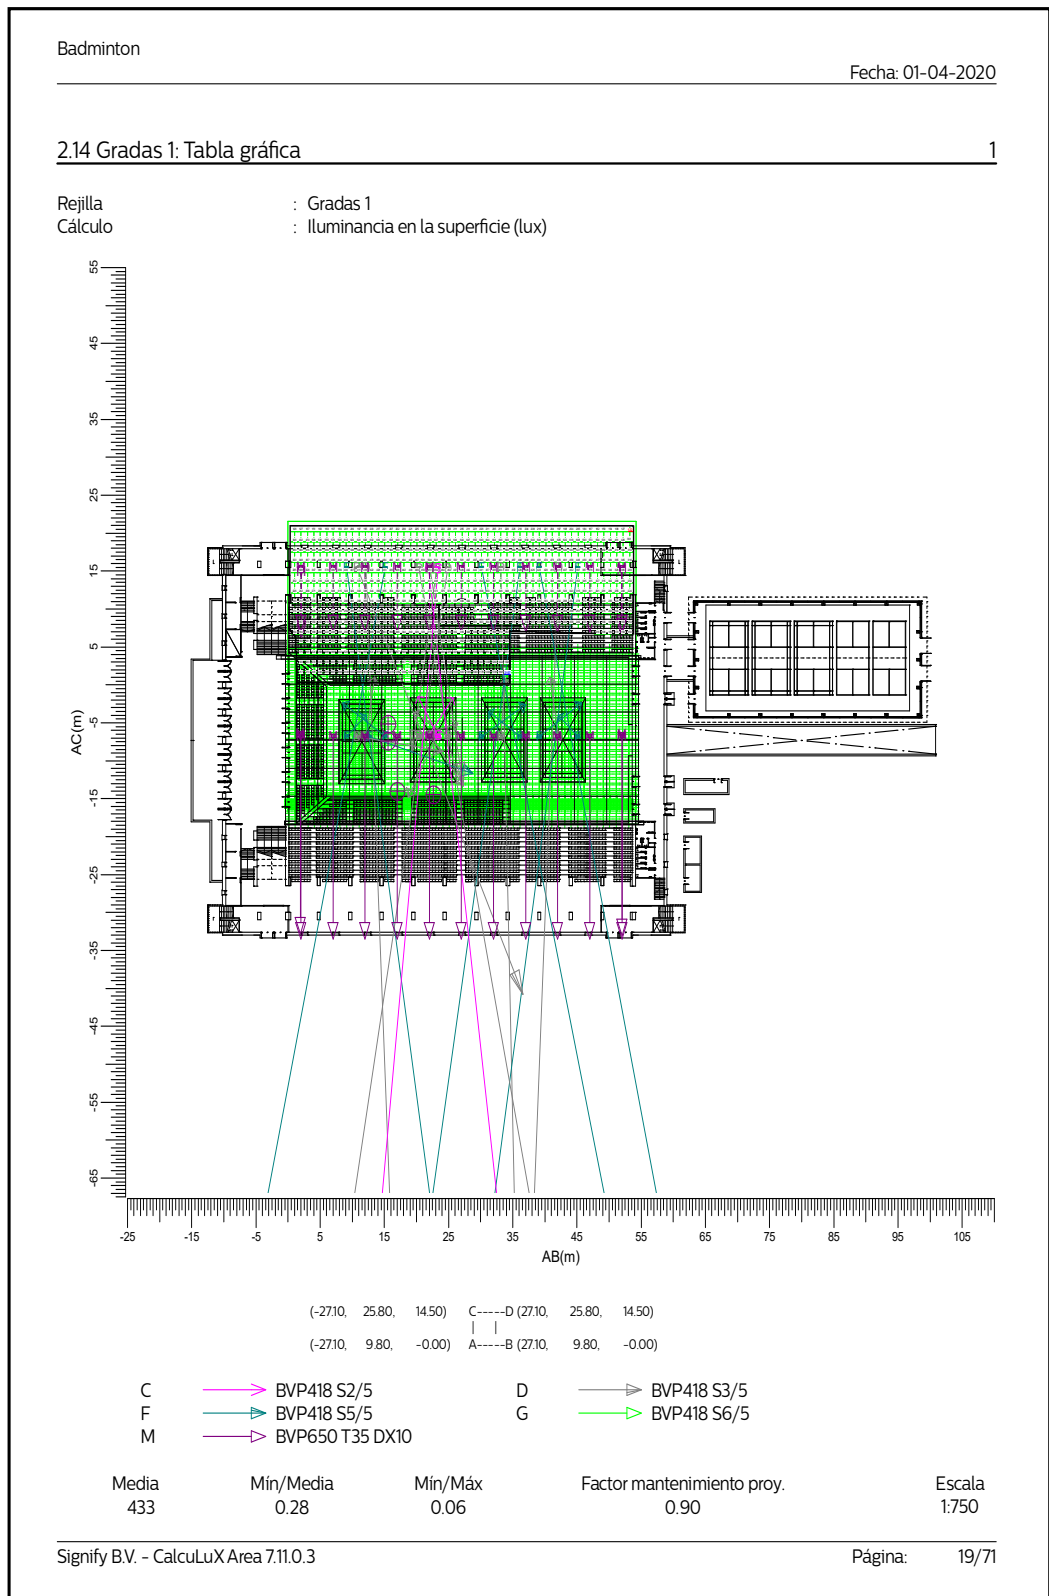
Badminton

Fecha: 01-04-2020

2.14 Gradas 1: Tabla gráfica

1

Rejilla : Gradas 1
Cálculo : Iluminancia en la superficie (lux)

55
45
35
25
15
5
-5
-15
-25
-35
-45
-55
-65
AC (m)

-25 -15 -5 5 15 25 35 45 55 65 75 85 95 105
AB(m)

(-27.10, 25.80, 14.50) C-----D (27.10, 25.80, 14.50)
(-27.10, 9.80, -0.00) A-----B (27.10, 9.80, -0.00)

C BVP418 S2/5
F BVP418 S5/5
M BVP650 T35 DX10
D BVP418 S3/5
G BVP418 S6/5

| Media | Mín/Media | Mín/Máx | Factor mantenimiento proy. | Escala |
|---|---|---|---|---|
| 433 | 0.28 | 0.06 | 0.90 | 1:750 |

Signify B.V. - CalcuLuX Area 7.11.0.3

Página: 19/71